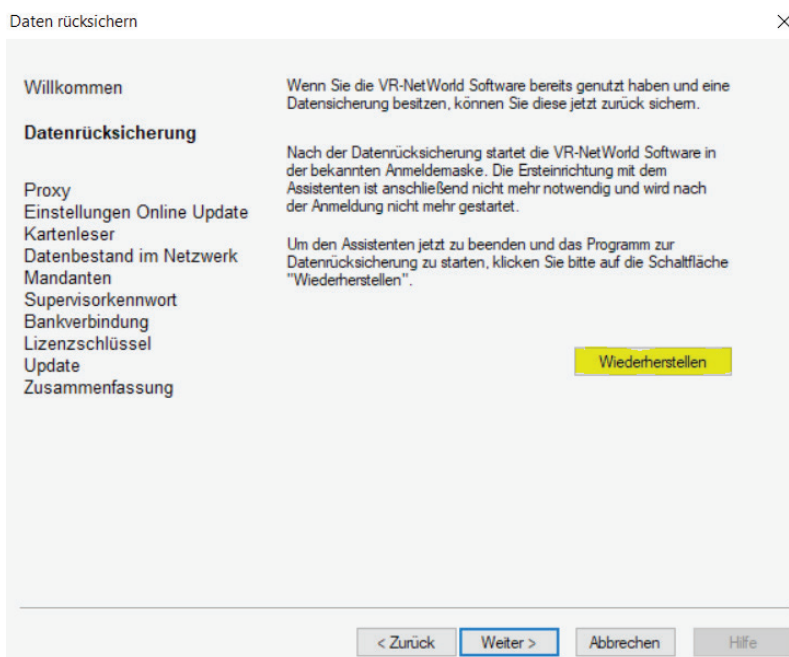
Daten rücksichern

×

Willkommen

Datenrücksicherung

Proxy
Einstellungen Online Update
Kartenleser
Datenbestand im Netzwerk
Mandanten
Supervisorkennwort
Bankverbindung
Lizenzschlüssel
Update
Zusammenfassung

Wenn Sie die VR-NetWorld Software bereits genutzt haben und eine Datensicherung besitzen, können Sie diese jetzt zurück sichern.

Nach der Datenrücksicherung startet die VR-NetWorld Software in der bekannten Anmeldemaske. Die Ersteinrichtung mit dem Assistenten ist anschließend nicht mehr notwendig und wird nach der Anmeldung nicht mehr gestartet.

Um den Assistenten jetzt zu beenden und das Programm zur Datenrücksicherung zu starten, klicken Sie bitte auf die Schaltfläche "Wiederherstellen".

Wiederherstellen

< Zurück Weiter > Abbrechen Hilfe